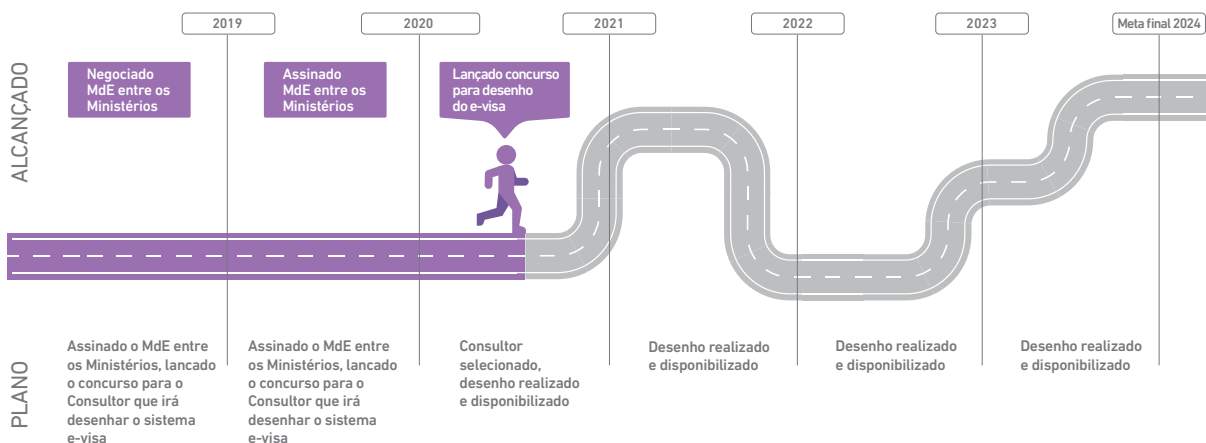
2019

2020

2021

2022

2023

Meta final 2024

ALCANÇADO

Negociado MdE entre os Ministérios

Assinado MdE entre os Ministérios

Lançado concurso para desenho do e-visa

PLANO

Assinado o MdE entre os Ministérios, lancado o concurso para o Consultor que irá desenhar o sistema e-visa

Assinado o MdE entre os Ministérios, lancado o concurso para o Consultor que irá desenhar o sistema e-visa

Consultor selecionado, desenho realizado e disponibilizado

Desenho realizado e disponibilizado

Desenho realizado e disponibilizado

Desenho realizado e disponibilizado